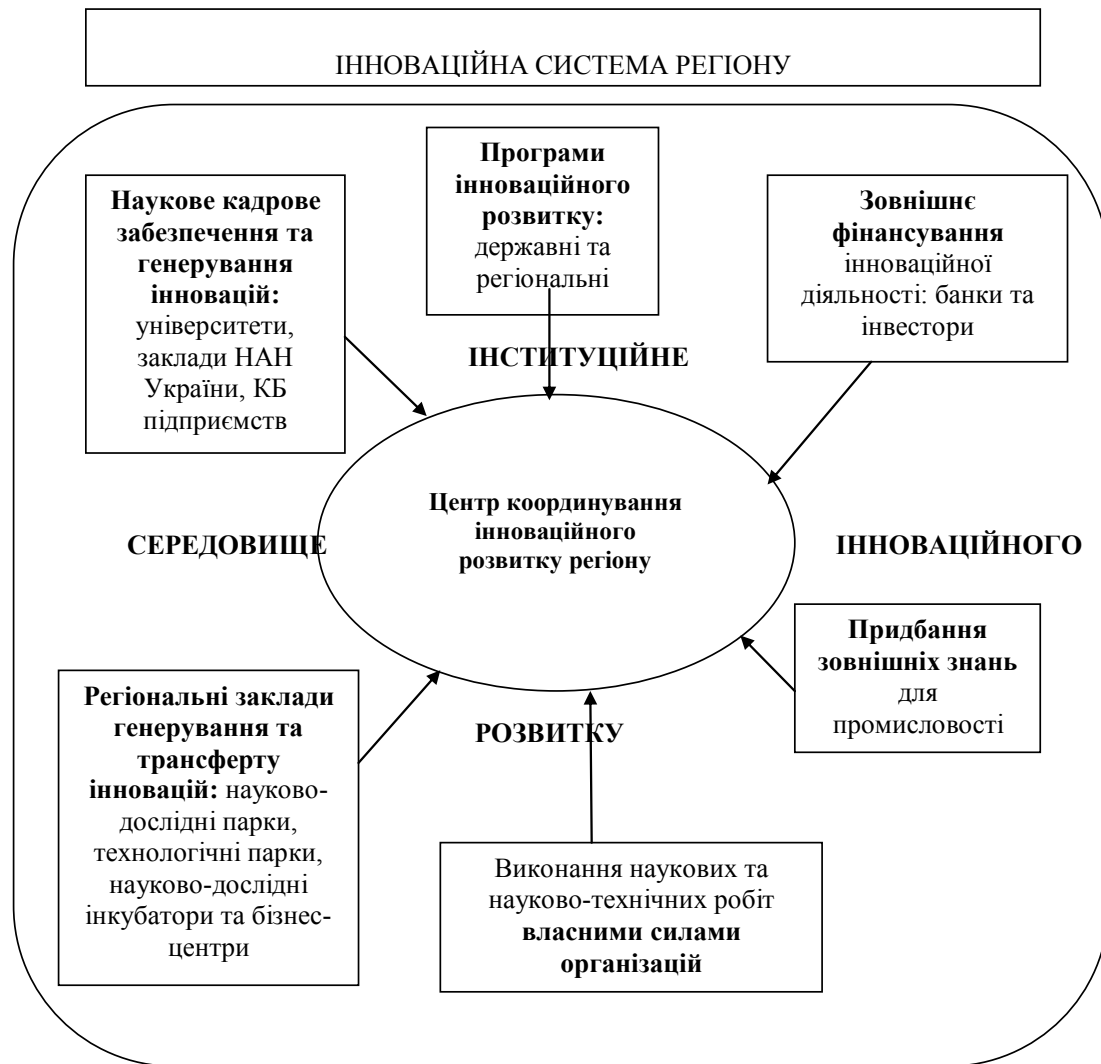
ІННОВАЦІЙНА СИСТЕМА РЕГІОНУ

Наукове кадрове забезпечення та генерування інновацій: університети, заклади НАН України, КБ підприємств

Програми інноваційного розвитку: державні та регіональні

Зовнішнє фінансування інноваційної діяльності: банки та інвестори

ІНСТИТУЦІЙНЕ

СЕРЕДОВИЩЕ

Центр координування інноваційного розвитку регіону

ІННОВАЦІЙНОГО

Придбання зовнішніх знань для промисловості

РОЗВИТКУ

Регіональні заклади генерування та трансферту інновацій: науково-дослідні парки, технологічні парки, науково-дослідні інкубатори та бізнес-центри

Виконання наукових та науково-технічних робіт власними силами організацій